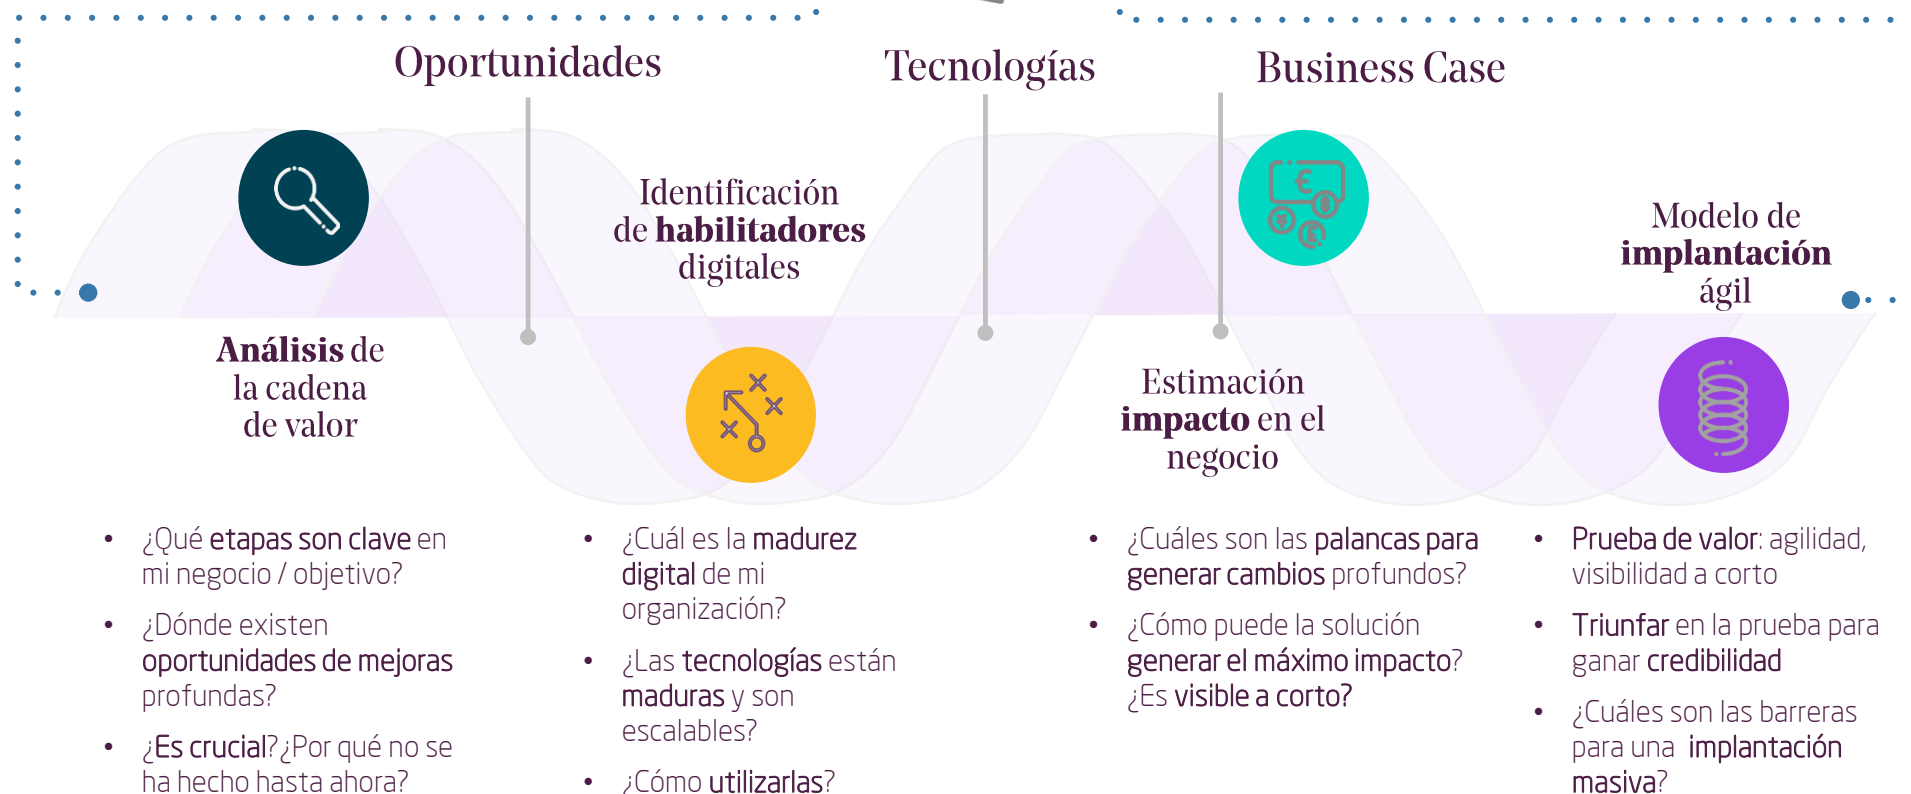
Oportunidades

Tecnologías

Business Case

Análisis de la cadena de valor

Identificación de habilitadores digitales

Estimación impacto en el negocio

Modelo de implantación ágil

- ¿Qué etapas son clave en mi negocio / objetivo?
- ¿Dónde existen oportunidades de mejoras profundas?
- ¿Es crucial? ¿Por qué no se ha hecho hasta ahora?

- ¿Cuál es la madurez digital de mi organización?
- ¿Las tecnologías están maduras y son escalables?
- ¿Cómo utilizarlas?

- ¿Cuáles son las palancas para generar cambios profundos?
- ¿Cómo puede la solución generar el máximo impacto? ¿Es visible a corto?

- Prueba de valor: agilidad, visibilidad a corto
- Triunfar en la prueba para ganar credibilidad
- ¿Cuáles son las barreras para una implantación masiva?